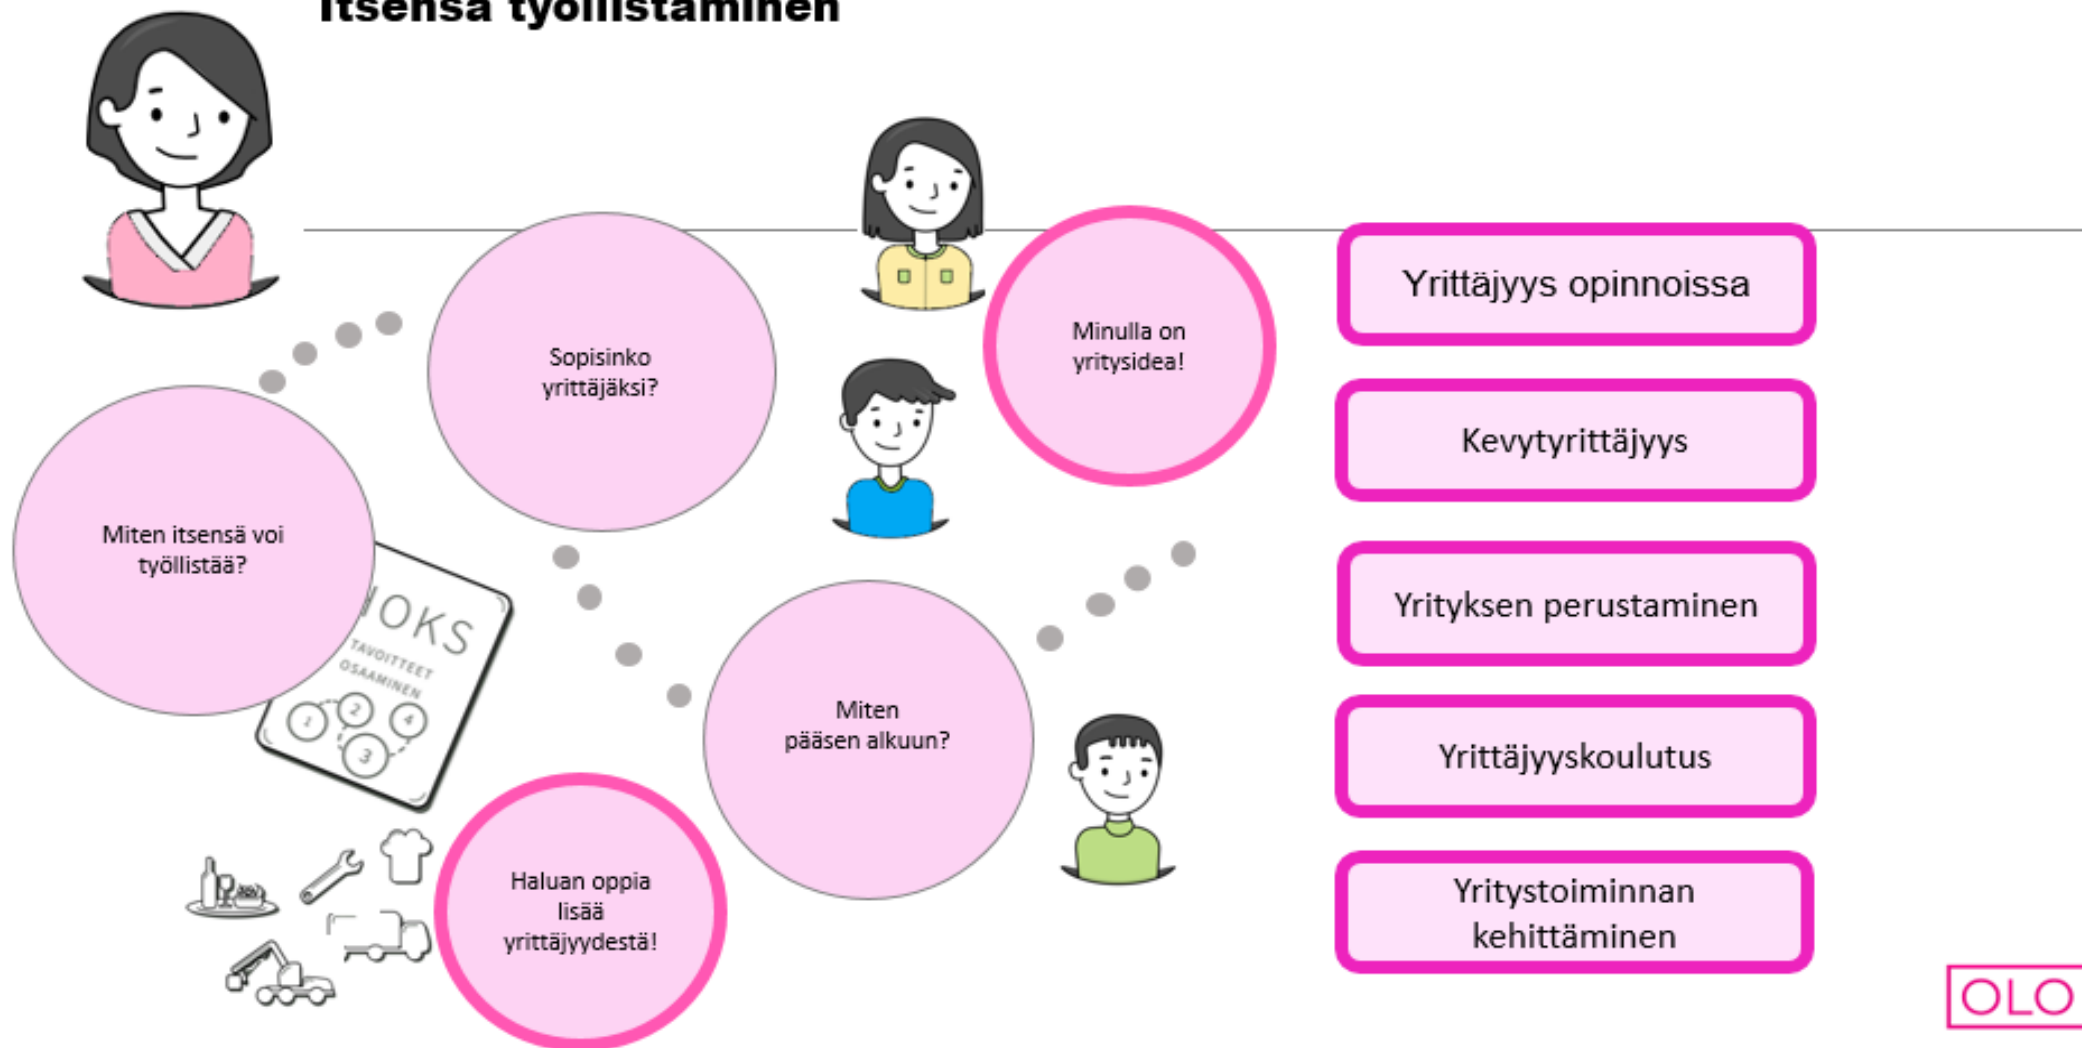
Itsensä työllistäminen

Sopisinko yrittäjäksi?

Minulla on yritysidea!

Miten itsensä voi työllistää?

HOKS
TAVOITTEET
OSAAMINEN
1 2 3 4

Miten pääsen alkuun?

Haluan oppia lisää yrittäjyydestä!

Yrittäjyys opinnoissa

Kevytyrittäjyys

Yrityksen perustaminen

Yrittäjyyskoulutus

Yritystoiminnan kehittäminen

OLO